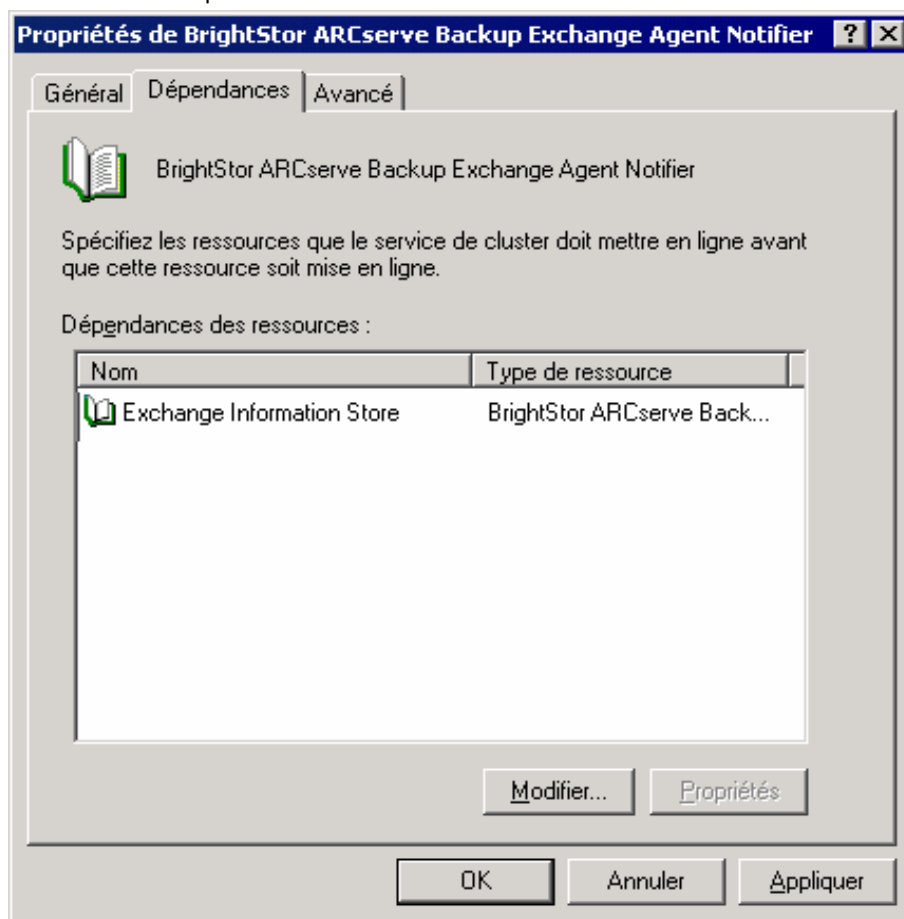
Propriétés de BrightStor ARCserve Backup Exchange Agent Notifier ? X

Général Dépendances Avancé

BrightStor ARCserve Backup Exchange Agent Notifier

Spécifiez les ressources que le service de cluster doit mettre en ligne avant que cette ressource soit mise en ligne.

Dépendances des ressources :

| Nom | Type de ressource |
|---|---|
| Exchange Information Store | BrightStor ARCserve Back... |

Modifier... Propriétés

OK Annuler Appliquer